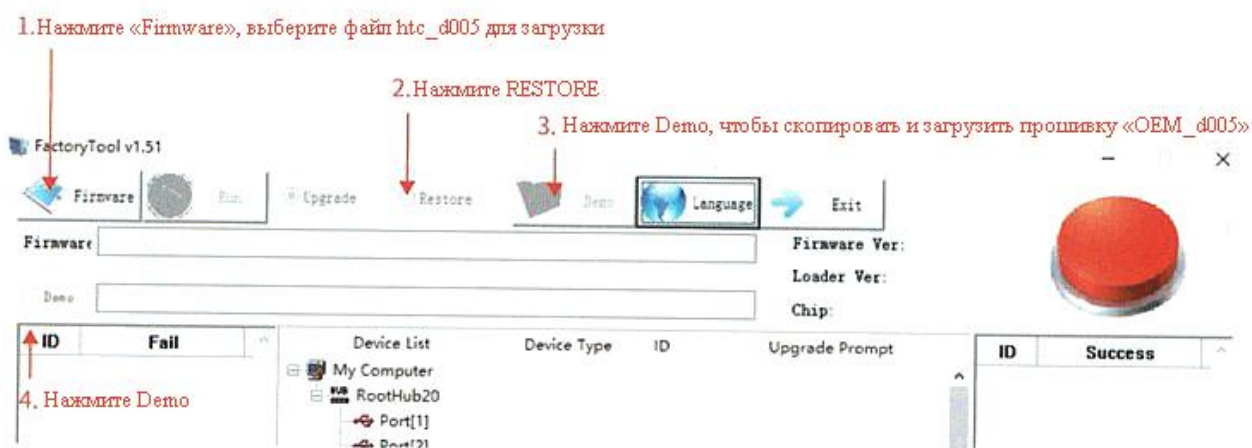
1. Нажмите «Firmware», выберите файл htc_d005 для загрузки

2. Нажмите RESTORE

3. Нажмите Demo, чтобы скопировать и загрузить прошивку «OEM_d005»

FactoryTool v1.51

Firmware Run Upgrade Restore Demo Language Exit

Firmware

Firmware Ver:

Loader Ver:

Demo

Chip:

| ID | Fail |
|---|---|

4. Нажмите Demo

| Device List | Device Type | ID | Upgrade Prompt |
|---|---|---|---|

My Computer
RootHub20
Port[1]
Port[2]

| ID | Success |
|---|---|